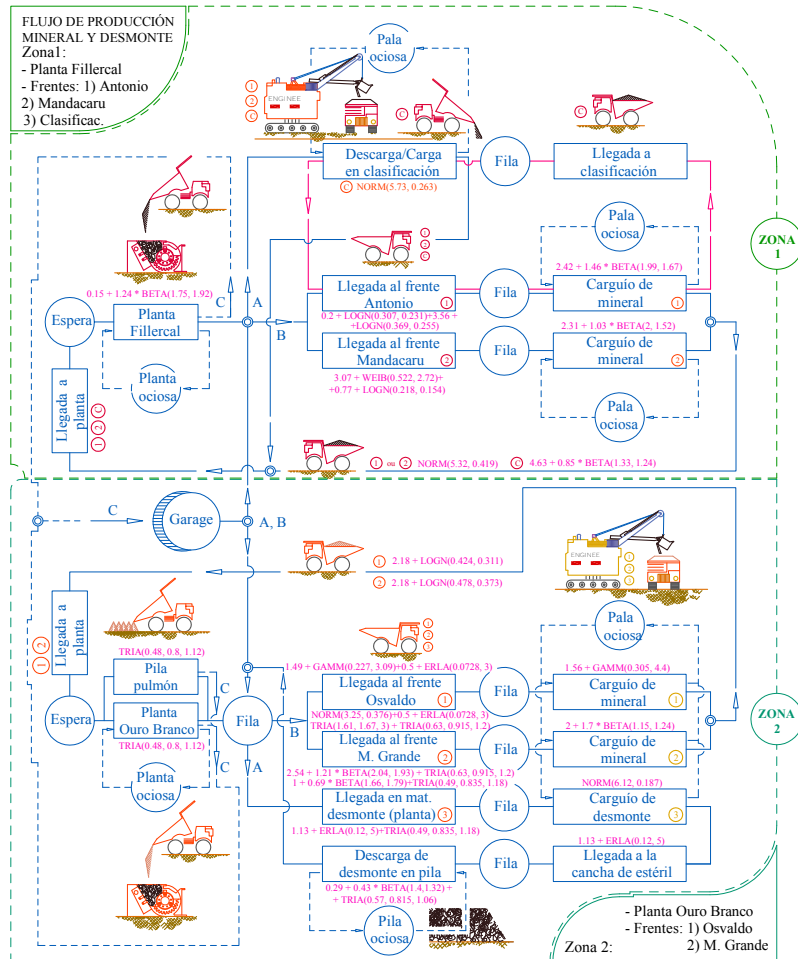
FLUJO DE PRODUCCIÓN MINERAL Y DESMONTE
Zona1:
- Planta Fillercal
- Frentes: 1) Antonio
2) Mandacaru
3) Clasificac.

Pala ociosa

ENGINEE

Descarga/Carga en clasificación
NORM(5.73, 0.263)

Fila

Llegada a clasificación

ZONA 1

Pala ociosa

2.42 + 1.46 * BETA(1.99, 1.67)

0.15 + 1.24 * BETA(1.75, 1.92)

C

A

Espera

Planta Fillercal

B

Llegada al frente Antonio

Fila

Carguío de mineral

0.2 + LOGN(0.307, 0.231)+3.56 + +LOGN(0.369, 0.255)

2.31 + 1.03 * BETA(2, 1.52)

Llegada al frente Mandacaru

Fila

Carguío de mineral

Planta ociosa

3.07 + WEIB(0.522, 2.72)+ +0.77 + LOGN(0.218, 0.154)

Llegada a planta

Pala ociosa

1 ou 2 NORM(5.32, 0.419)   C 4.63 + 0.85 * BETA(1.33, 1.24)

C

Garage

A, B

1 2.18 + LOGN(0.424, 0.311)

2 2.18 + LOGN(0.478, 0.373)

ENGINEE

Llegada a planta

TRIA(0.48, 0.8, 1.12)

Pala ociosa

Pila pulmón

C

1.49 + GAMM(0.227, 3.09)+0.5 + ERLA(0.0728, 3)

1.56 + GAMM(0.305, 4.4)

Espera

Planta Ouro Branco

Fila

Llegada al frente Osvaldo

Fila

Carguío de mineral

ZONA 2

TRIA(0.48, 0.8, 1.12)

B

NORM(3.25, 0.376)+0.5 + ERLA(0.0728, 3)
TRIA(1.61, 1.67, 3) + TRIA(0.63, 0.915, 1.2)

2 + 1.7 * BETA(1.15, 1.24)

C

Llegada al frente M. Grande

Fila

Carguío de mineral

Planta ociosa

A

2.54 + 1.21 * BETA(2.04, 1.93) + TRIA(0.63, 0.915, 1.2)
1 + 0.69 * BETA(1.66, 1.79)+TRIA(0.49, 0.835, 1.18)

NORM(6.12, 0.187)

Llegada en mat. desmonte (planta)

Fila

Carguío de desmonte

1.13 + ERLA(0.12, 5)+TRIA(0.49, 0.835, 1.18)

1.13 + ERLA(0.12, 5)

Descarga de desmonte en pila

Fila

Llegada a la cancha de estéril

0.29 + 0.43 * BETA(1.4,1.32) + + TRIA(0.57, 0.815, 1.06)

Pila ociosa

- Planta Ouro Branco
- Frentes: 1) Osvaldo
2) M. Grande
Zona 2: